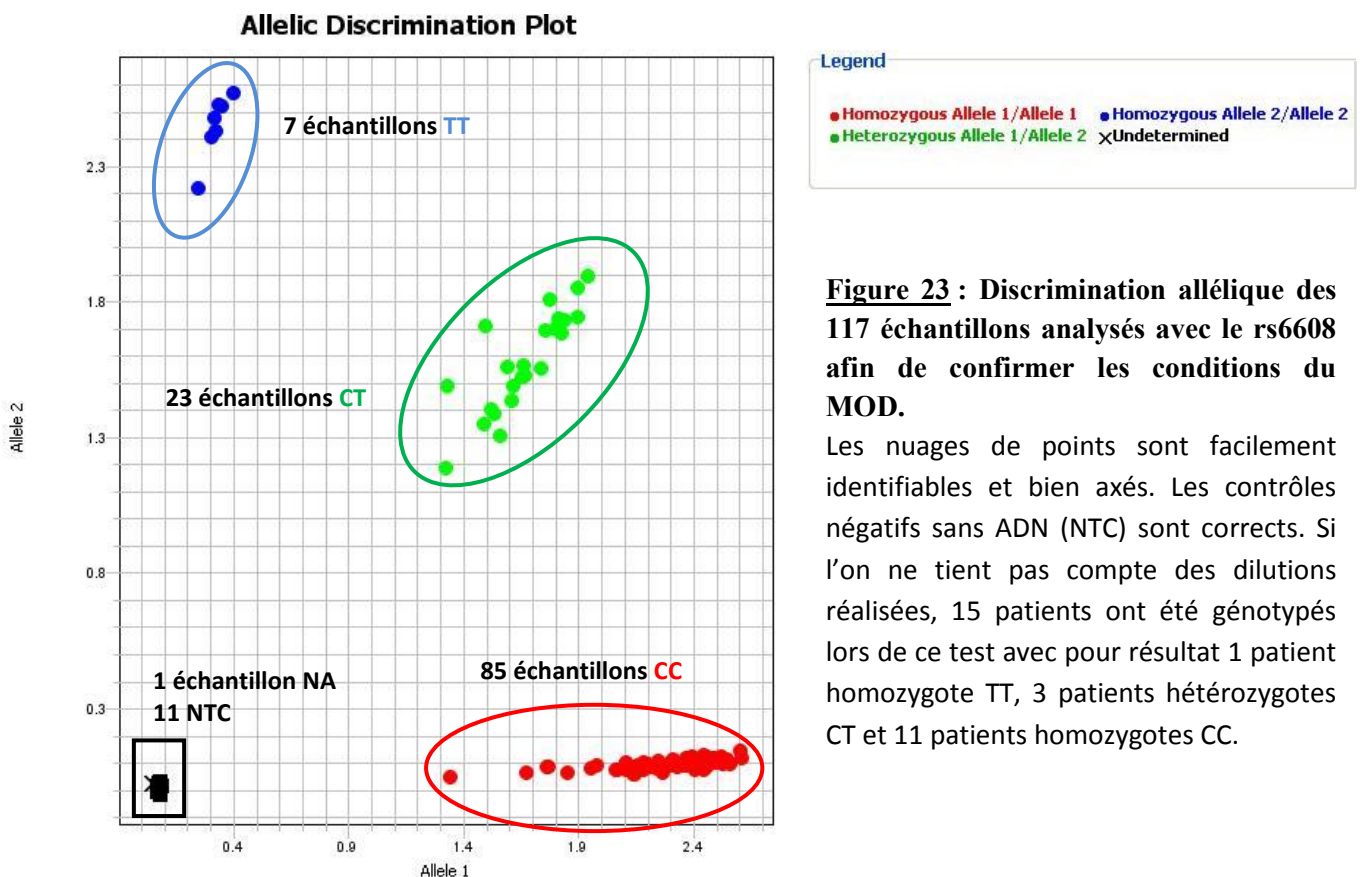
Allelic Discrimination Plot

7 échantillons TT

23 échantillons CT

1 échantillon NA
11 NTC

85 échantillons CC

2.3
1.8
1.3
0.8
0.3

Allele 2

0.4
0.9
1.4
1.9
2.4

Allele 1

Legend

Homozygous Allele 1/Allele 1
Homozygous Allele 2/Allele 2
Heterozygous Allele 1/Allele 2
Undetermined

Figure 23 : Discrimination allélique des 117 échantillons analysés avec le rs6608 afin de confirmer les conditions du MOD.

Les nuages de points sont facilement identifiables et bien axés. Les contrôles négatifs sans ADN (NTC) sont corrects. Si l'on ne tient pas compte des dilutions réalisées, 15 patients ont été génotypés lors de ce test avec pour résultat 1 patient homozygote TT, 3 patients hétérozygotes CT et 11 patients homozygotes CC.